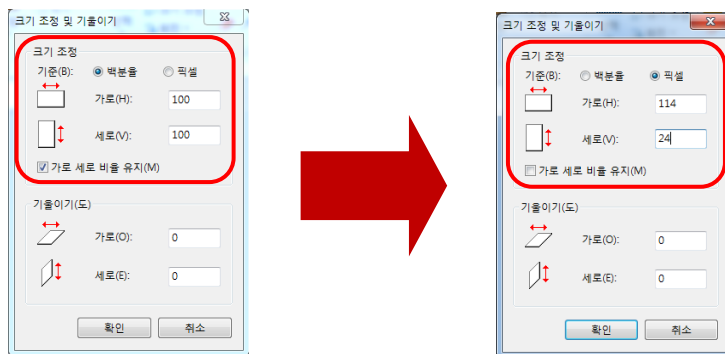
크기 조정 및 기울이기

크기 조정

기준(B): 백분율 픽셀

가로(H): 100

세로(V): 100

가로 세로 비율 유지(M)

기울이기(도)

가로(O): 0

세로(E): 0

확인 취소

크기 조정 및 기울이기

크기 조정

기준(B): 백분율 픽셀

가로(H): 114

세로(V): 24

가로 세로 비율 유지(M)

기울이기(도)

가로(O): 0

세로(E): 0

확인 취소